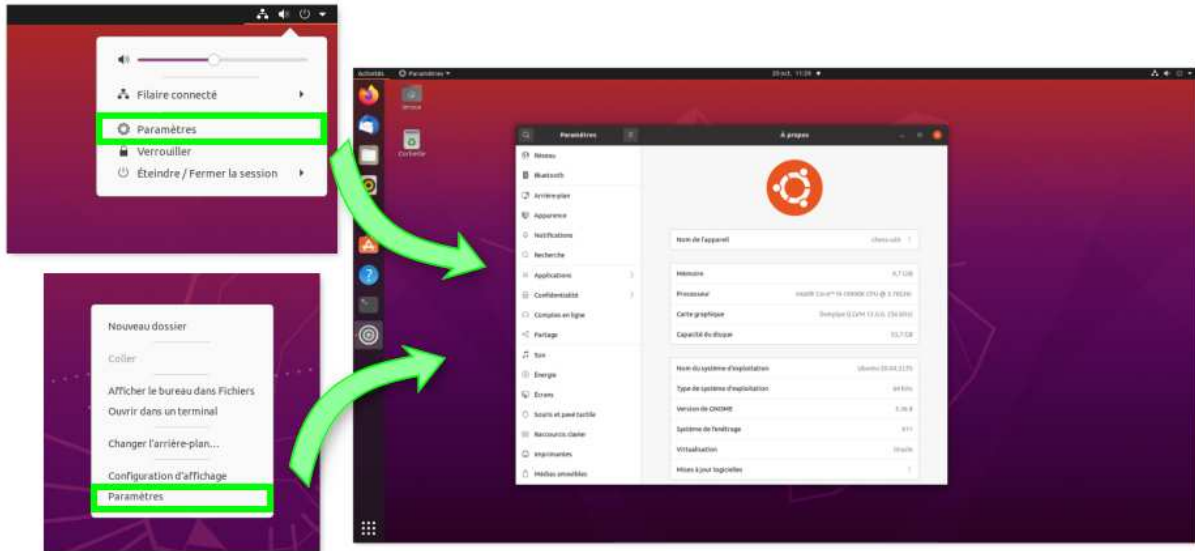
Filaire connecté

Paramètres

Verrouiller

Éteindre / Fermer la session

Nouveau dossier

Coller

Afficher le bureau dans Fichiers

Ouvrir dans un terminal

Changer l'arrière-plan...

Configuration d'affichage

Paramètres

Activités

Paramètres

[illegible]

Corbeille

Paramètres

À propos

Réseau

Bluetooth

Arrière-plan

Apparence

Notifications

Recherche

Applications

Confidentialité

Comptes en ligne

Partage

Son

Énergie

Écrans

Souris et pavé tactile

Raccourcis clavier

Imprimantes

Médias amovibles

Nom de l'appareil

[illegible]

Mémoire

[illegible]

Processeur

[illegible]

Carte graphique

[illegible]

Capacité du disque

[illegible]

Nom du système d'exploitation

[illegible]

Type de système d'exploitation

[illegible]

Version de GNOME

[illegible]

Système de fenêtrage

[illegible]

Virtualisation

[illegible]

Mises à jour logicielles